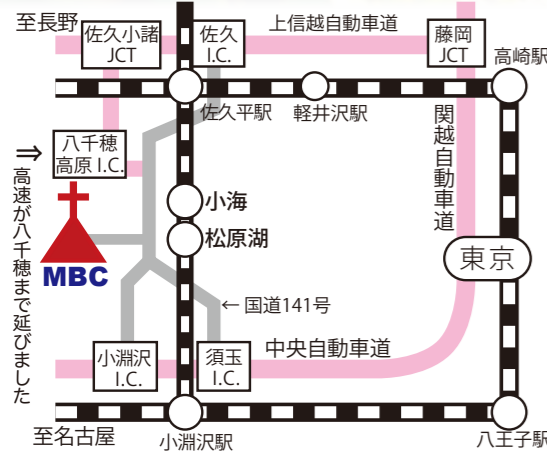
至長野

佐久小諸
JCT

佐久
I.C.

上信越自動車道

藤岡
JCT

高崎駅

佐久平駅

軽井沢駅

関越自動車道

八千穂
高原 I.C.

⇒
高速が八千穂まで延びました

小海

松原湖

MBC

東京

← 国道141号

小淵沢
I.C.

須玉
I.C.

中央自動車道

至名古屋

小淵沢駅

八王子駅